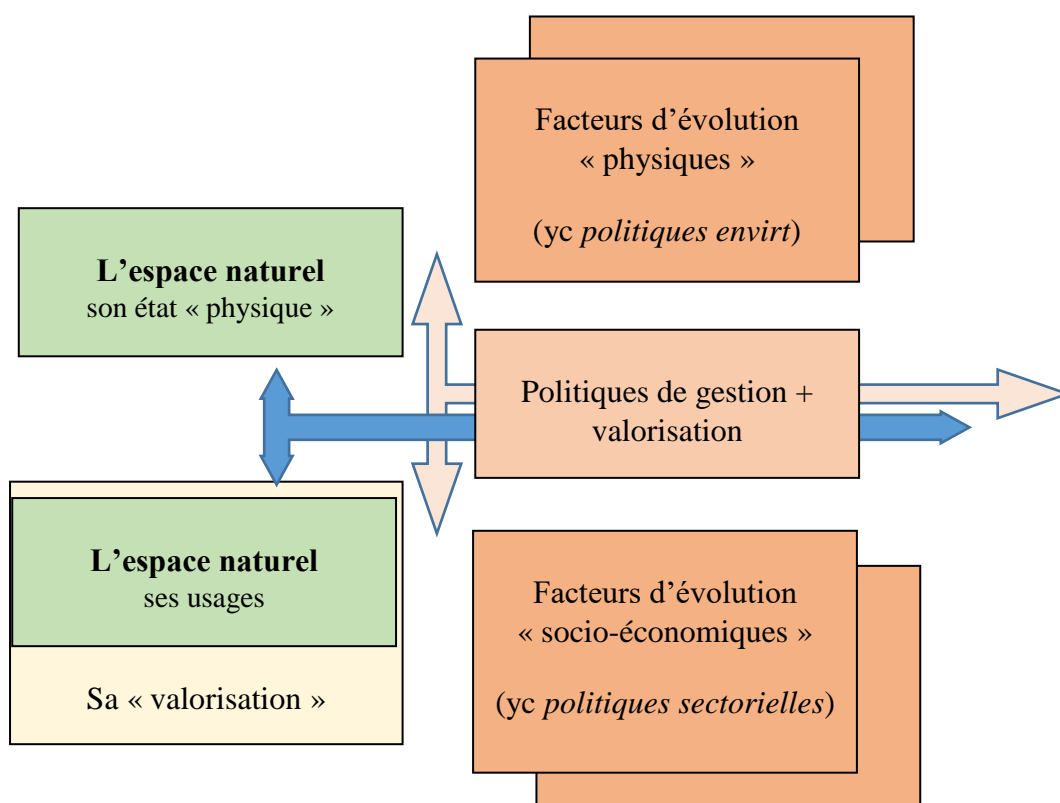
Facteurs d'évolution « physiques »

(yc *politiques envirt*)

**L'espace naturel**
son état « physique »

Politiques de gestion + valorisation

**L'espace naturel**
ses usages

Sa « valorisation »

Facteurs d'évolution « socio-économiques »

(yc *politiques sectorielles*)